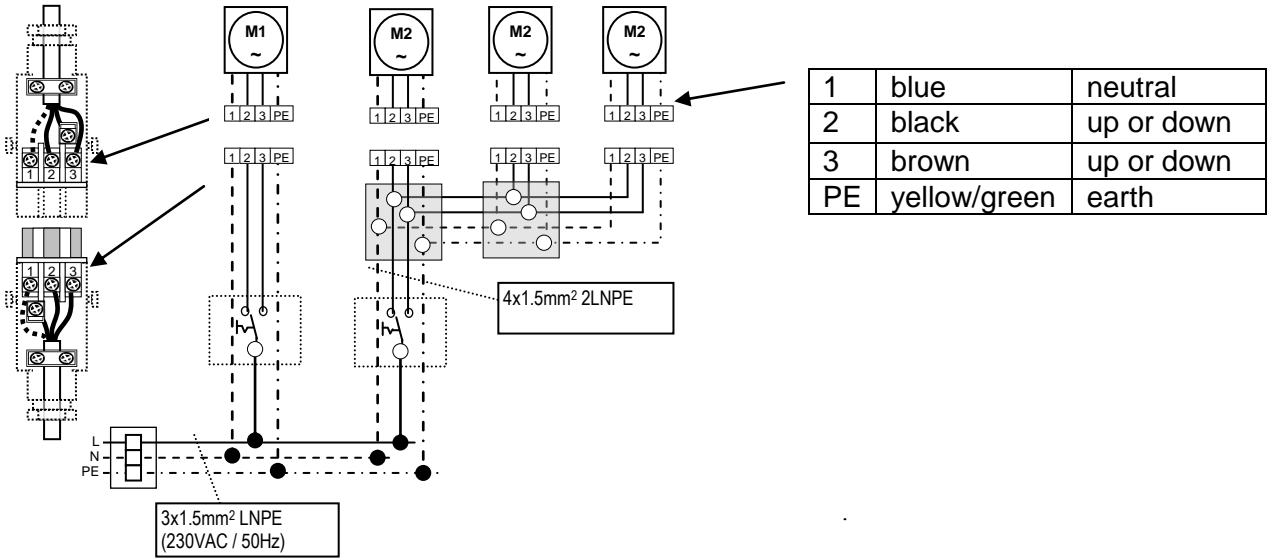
1 2 3

1 2 3

M1 ~

1 2 3 PE

1 2 3 PE

M2 ~

1 2 3 PE

1 2 3 PE

M2 ~

1 2 3 PE

1 2 3 PE

M2 ~

1 2 3 PE

1 2 3 PE

| 1 | blue | neutral |
|---|---|---|
| 2 | black | up or down |
| 3 | brown | up or down |
| PE | yellow/green | earth |

4x1.5mm$^2$ 2LNPE

L
N
PE

3x1.5mm$^2$ LNPE
(230VAC / 50Hz)